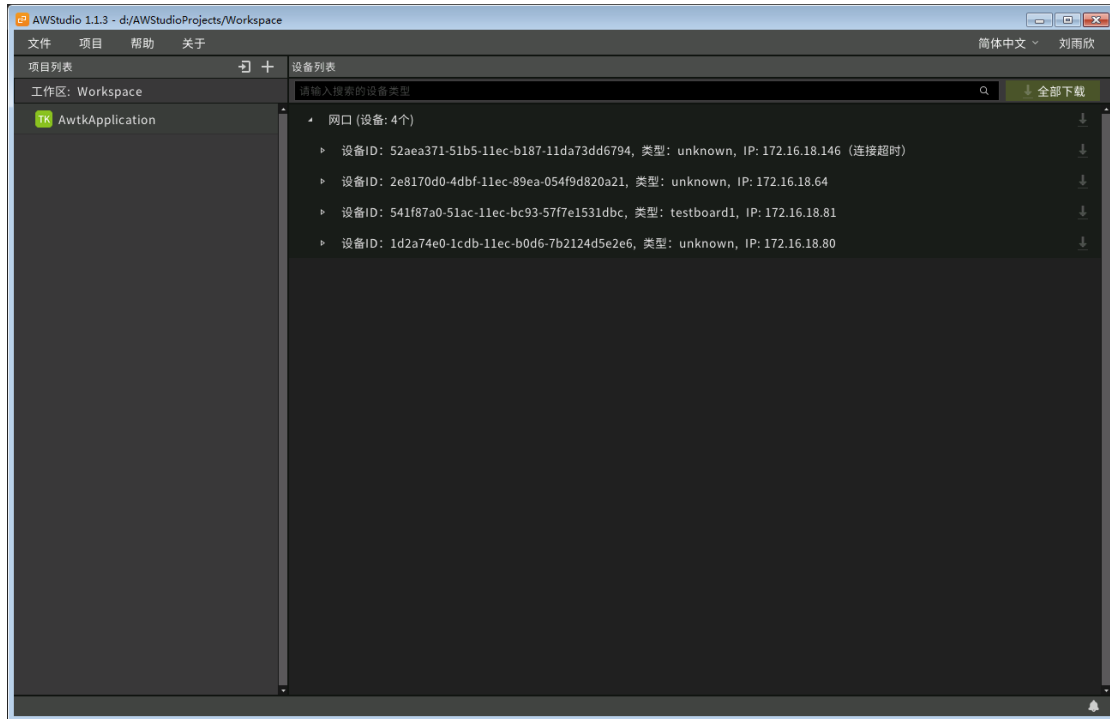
AWStudio 1.1.3 - d:/AWStudioProjects/Workspace

文件 项目 帮助 关于

简体中文 刘雨欣

项目列表

工作区: Workspace

TK AwtkApplication

设备列表

请输入搜索的设备类型

全部下载

网口 (设备: 4个)

设备ID: 52aea371-51b5-11ec-b187-11da73dd6794, 类型: unknown, IP: 172.16.18.146 (连接超时)

设备ID: 2e8170d0-4dbf-11ec-89ea-054f9d820a21, 类型: unknown, IP: 172.16.18.64

设备ID: 541f87a0-51ac-11ec-bc93-57f7e1531dbc, 类型: testboard1, IP: 172.16.18.81

设备ID: 1d2a74e0-1cdb-11ec-b0d6-7b2124d5e2e6, 类型: unknown, IP: 172.16.18.80